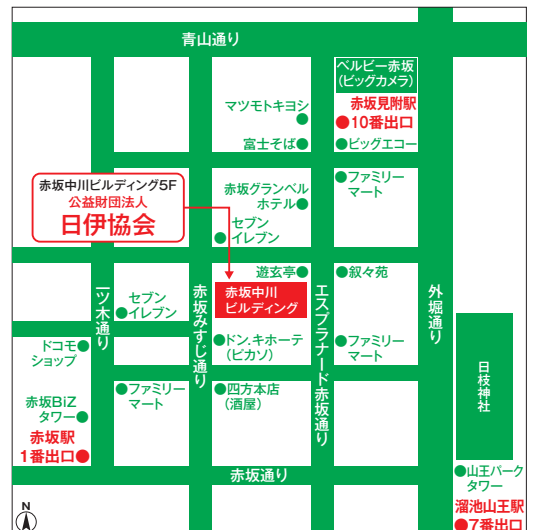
青山通り

ベルビー赤坂
（ビッグカメラ）

赤坂見附駅
10番出口

マツモトキヨシ

富士そば

ビッグエコー

赤坂中川ビルディング5F
公益財団法人
日伊協会

赤坂グランベル
ホテル

ファミリー
マート

セブン
イレブン

遊玄亭

赤坂中川
ビルディング

叙々苑

外堀通り

一ツ木通り

セブン
イレブン

赤坂みすじ通り

エスプラナード赤坂通り

ドコモ
ショップ

ドン.キホーテ
（ピカソ）

ファミリー
マート

日枝神社

赤坂BiZ
タワー

ファミリー
マート

四方本店
（酒屋）

赤坂駅
1番出口

赤坂通り

山王パーク
タワー

溜池山王駅
7番出口

N